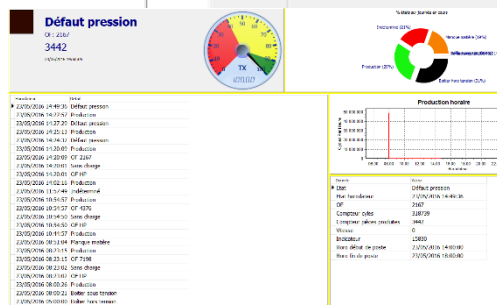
Défaut pression
OF: 2167
3442
23/05/2016 14:48:36

TX
100.00

% d'état journée en cours
Inconnu (31%)
Production (37%)
Défaut hors tension (13%)

| Horodate | Etat |
|---|---|
| 23/05/2016 14:48:36 | Défaut pression |
| 23/05/2016 14:37:57 | Production |
| 23/05/2016 14:37:20 | Défaut pression |
| 23/05/2016 14:25:13 | Production |
| 23/05/2016 14:24:12 | Défaut pression |
| 23/05/2016 14:20:07 | Production |
| 23/05/2016 14:20:07 | OF 2167 |
| 23/05/2016 14:20:01 | Sans charge |
| 23/05/2016 14:20:01 | OF HP |
| 23/05/2016 14:02:11 | Production |
| 23/05/2016 11:52:46 | Indéterminé |
| 23/05/2016 10:54:57 | Production |
| 23/05/2016 10:54:57 | OF 4376 |
| 23/05/2016 10:54:50 | Sans charge |
| 23/05/2016 10:54:50 | OF HP |
| 23/05/2016 10:41:57 | Production |
| 23/05/2016 08:33:04 | Manque matière |
| 23/05/2016 08:23:15 | Production |
| 23/05/2016 08:23:15 | OF 7198 |
| 23/05/2016 08:23:02 | Sans charge |
| 23/05/2016 08:23:02 | OF HP |
| 23/05/2016 08:08:26 | Production |
| 23/05/2016 08:00:21 | Défaut sous tension |
| 23/05/2016 | Défaut hors tension |

Production horaire
Production

| Donnée | Valeur |
|---|---|
| Etat | Défaut pression |
| Etat horodateur | 23/05/2016 14:48:36 |
| OF | 2167 |
| Compteur cycles | 318739 |
| Compteur pièces produites | 3442 |
| Vitesse | 0 |
| Indicateur | 15830 |
| Date début de poste | 23/05/2016 14:00:00 |
| Date fin de poste | 23/05/2016 16:00:00 |